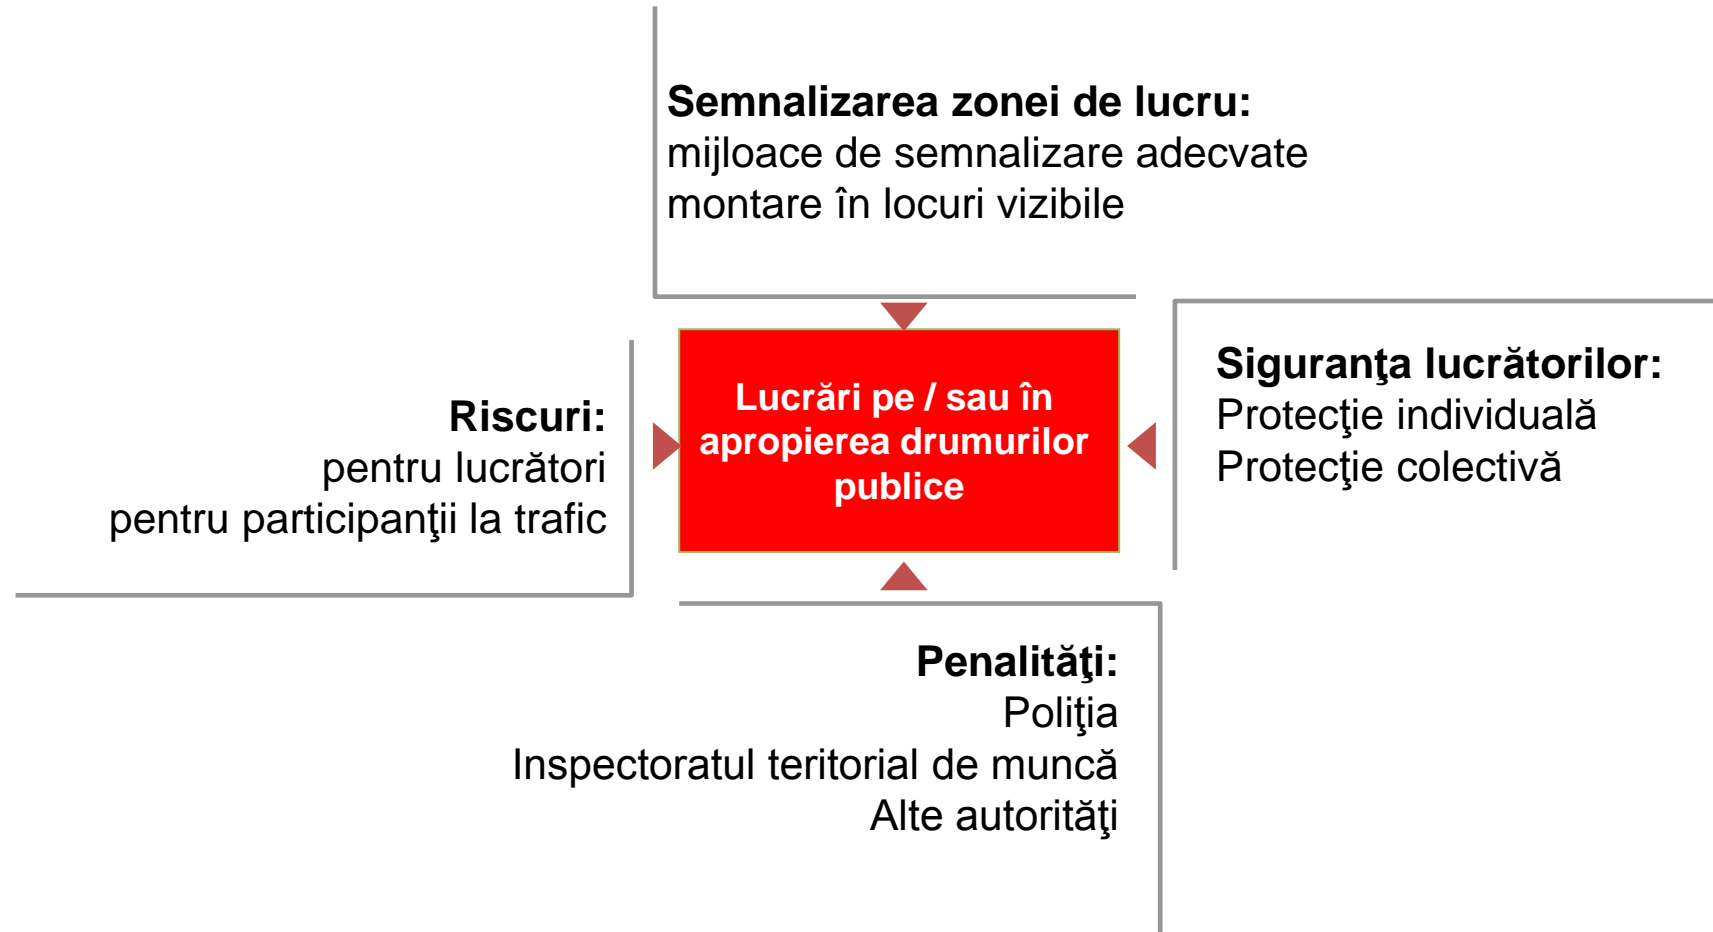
**Semnalizarea zonei de lucru:**
mijloace de semnalizare adecvate
montare în locuri vizibile

**Riscuri:**
pentru lucrători
pentru participanţii la trafic

**Lucrări pe / sau în apropierea drumurilor publice**

**Siguranţa lucrătorilor:**
Protecţie individuală
Protecţie colectivă

**Penalităţi:**
Poliţia
Inspectoratul teritorial de muncă
Alte autorităţi